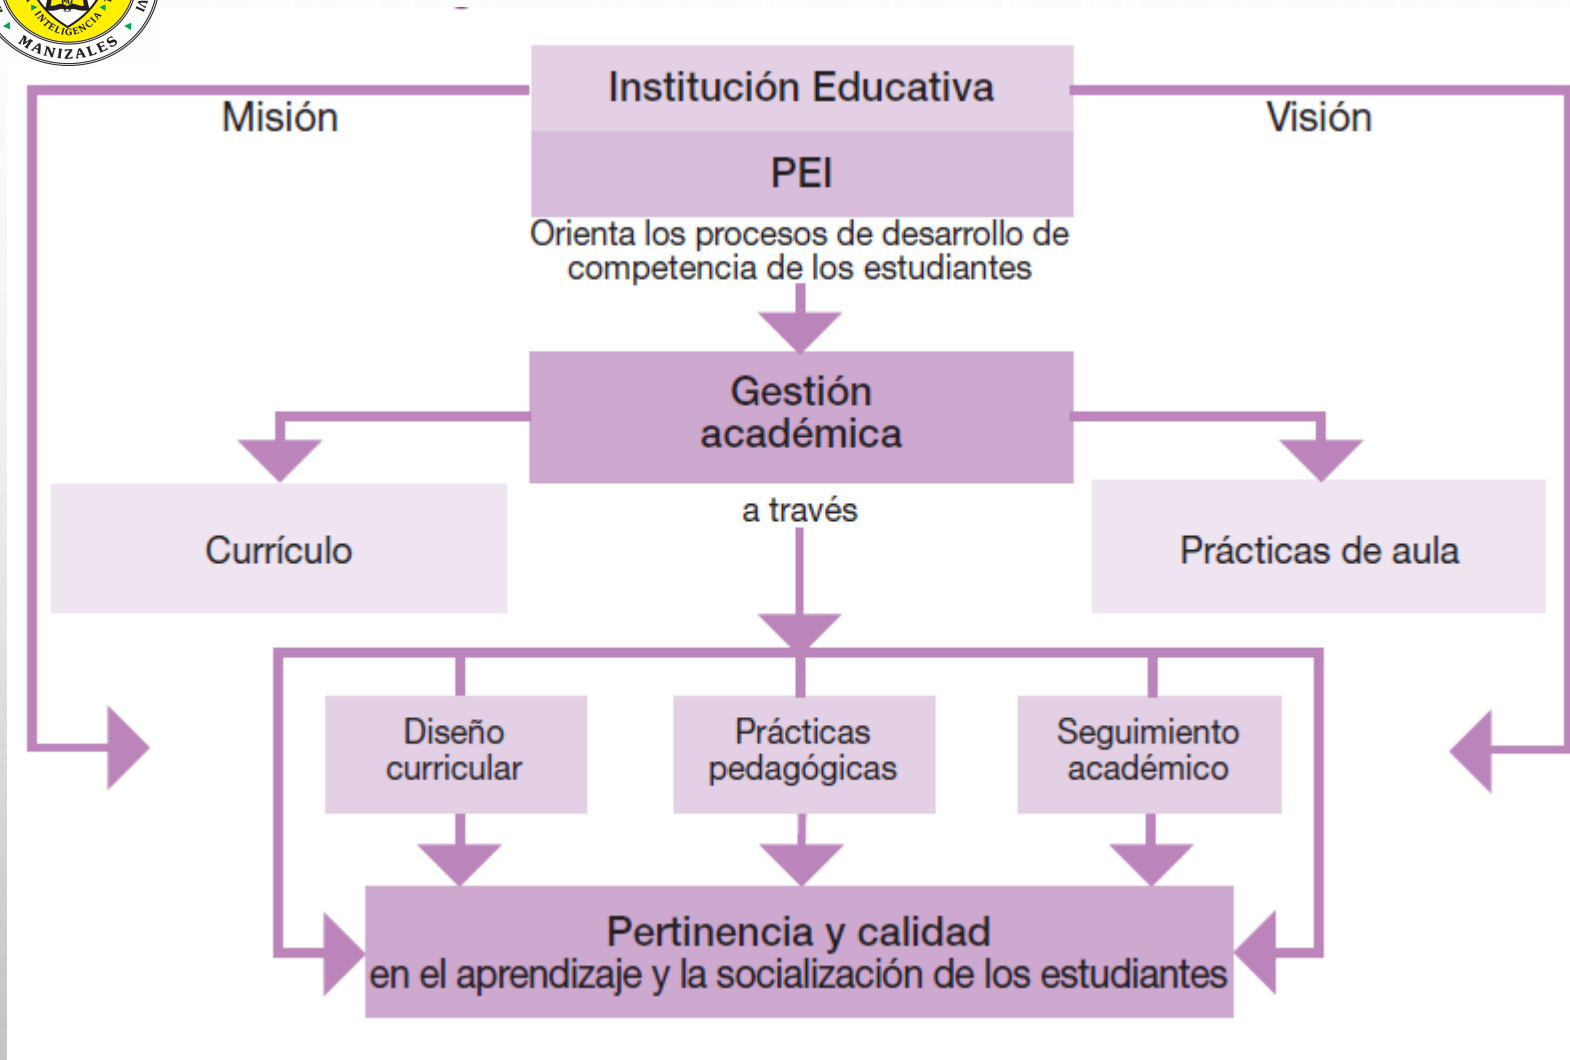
INTELIGENCIA
MANIZALES

Institución Educativa

PEI

Misión

Visión

Orienta los procesos de desarrollo de competencia de los estudiantes

Gestión académica

Currículo

a través

Prácticas de aula

Diseño curricular

Prácticas pedagógicas

Seguimiento académico

Pertinencia y calidad en el aprendizaje y la socialización de los estudiantes